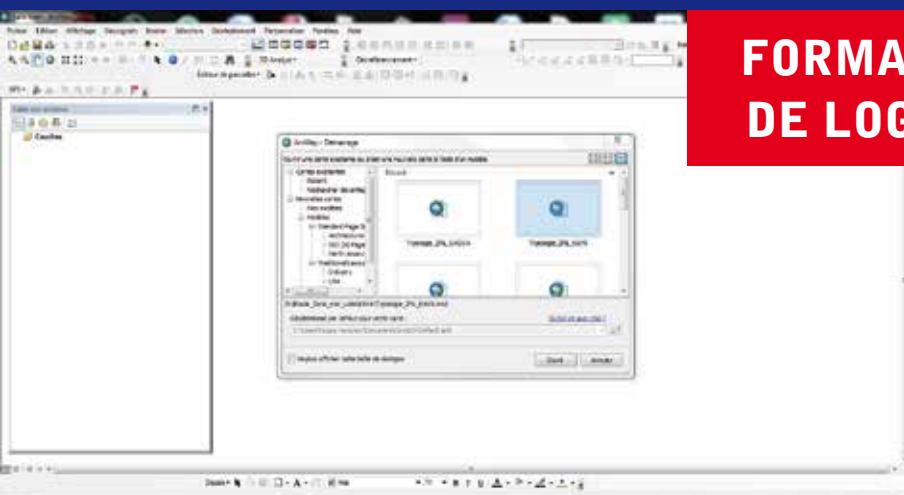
FORMA
DE LOG

Fichier Edition Affichage Géosignets Insérer Sélection Géotraitement Personnaliser Fenêtres Aide

Table des matières

Couches

ArcMap - Démarrage

Ouvrir une carte existante ou créer une nouvelle carte à l'aide d'un modèle

Cartes existantes
Récent
Rechercher des cartes
Nouvelles cartes
Mes modèles
Modèles
Standard Page Si
Architecture
ISO (A) Page
North Americ
Traditional Layou
Industry
USA

Récent

Paysage_ZPA_ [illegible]
Paysage_ZPA_ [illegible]

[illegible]

Géodatabase par défaut pour cette carte:

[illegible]

Ne plus afficher cette boîte de dialogue

Ouvrir Annuler

Dessin